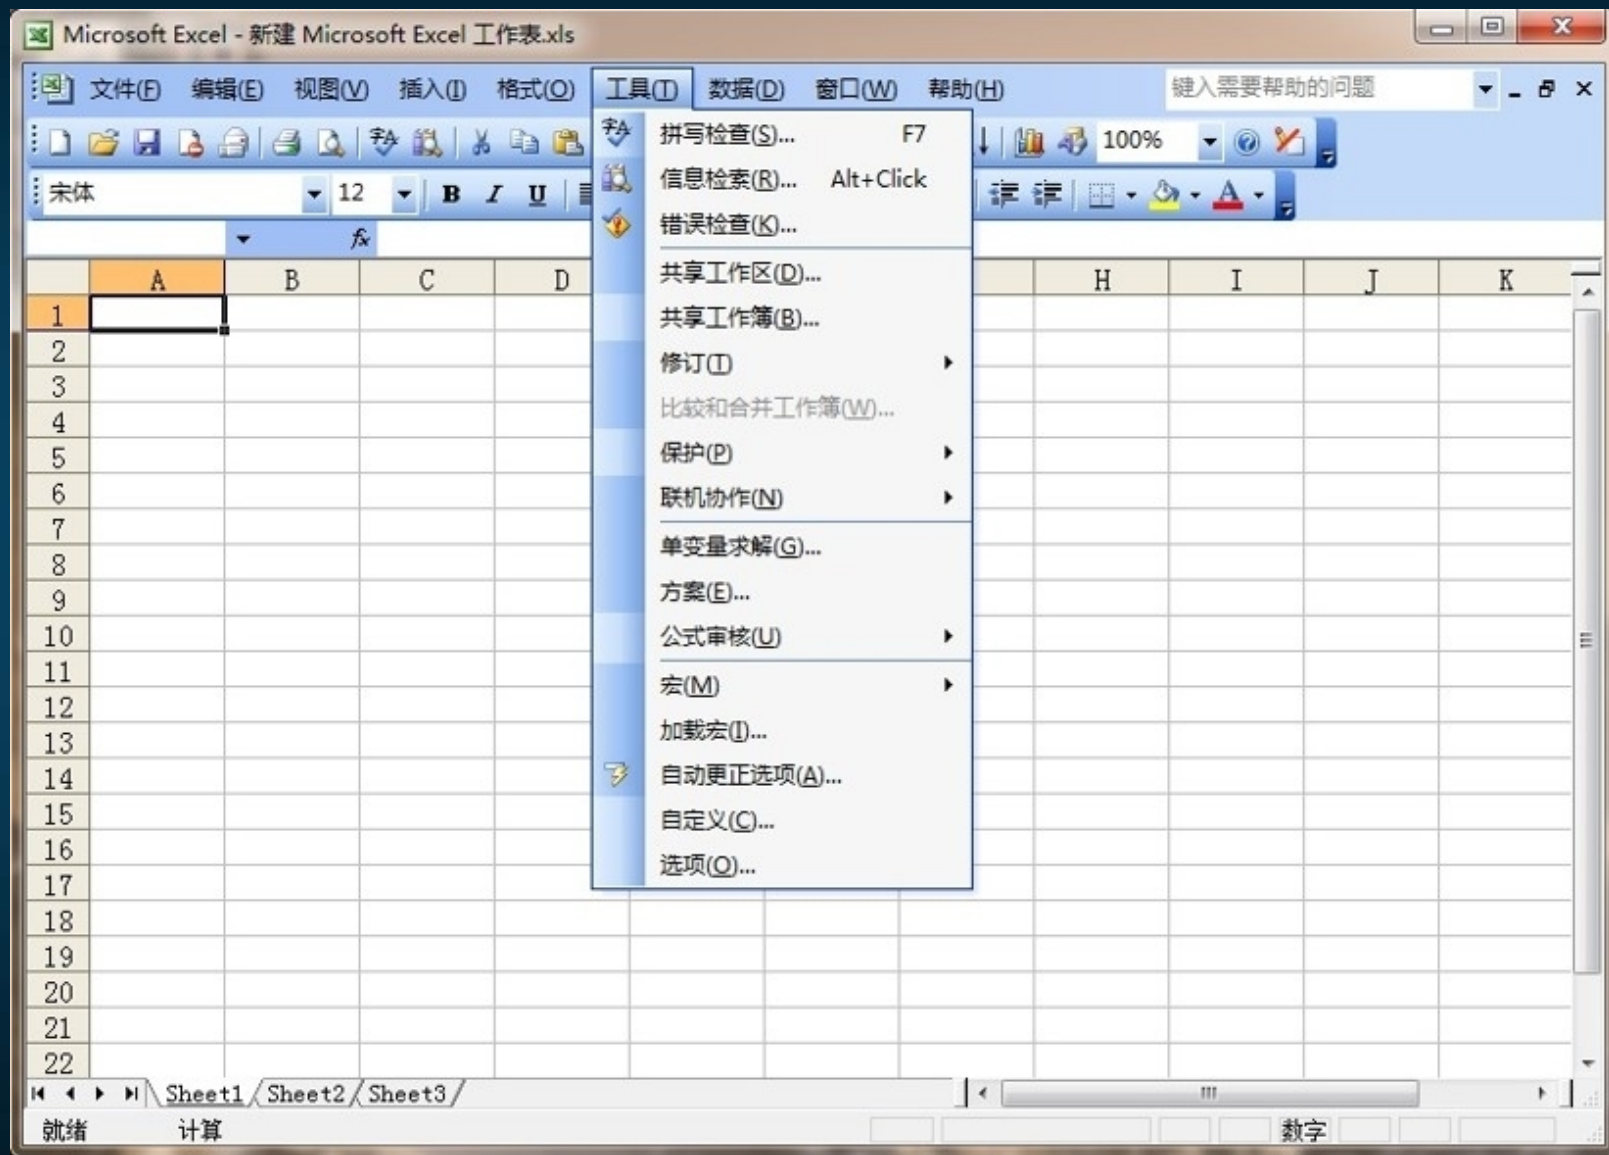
Microsoft Excel - 新建 Microsoft Excel 工作表.xls

文件(F) 编辑(E) 视图(V) 插入(I) 格式(O) 工具(T) 数据(D) 窗口(W) 帮助(H)

键入需要帮助的问题

100%

宋体 12 B I U

fx

拼写检查(S)... F7
信息检索(R)... Alt+Click
错误检查(K)...
共享工作区(D)...
共享工作簿(B)...
修订(T)
比较和合并工作簿(W)...
保护(P)
联机协作(N)
单变量求解(G)...
方案(E)...
公式审核(U)
宏(M)
加载宏(I)...
自动更正选项(A)...
自定义(C)...
选项(O)...

| | A | B | C | D | H | I | J | K |
|---|---|---|---|---|---|---|---|---|
| 1 | | | | | | | | |
| 2 | | | | | | | | |
| 3 | | | | | | | | |
| 4 | | | | | | | | |
| 5 | | | | | | | | |
| 6 | | | | | | | | |
| 7 | | | | | | | | |
| 8 | | | | | | | | |
| 9 | | | | | | | | |
| 10 | | | | | | | | |
| 11 | | | | | | | | |
| 12 | | | | | | | | |
| 13 | | | | | | | | |
| 14 | | | | | | | | |
| 15 | | | | | | | | |
| 16 | | | | | | | | |
| 17 | | | | | | | | |
| 18 | | | | | | | | |
| 19 | | | | | | | | |
| 20 | | | | | | | | |
| 21 | | | | | | | | |
| 22 | | | | | | | | |

Sheet1 Sheet2 Sheet3

就绪 计算 数字